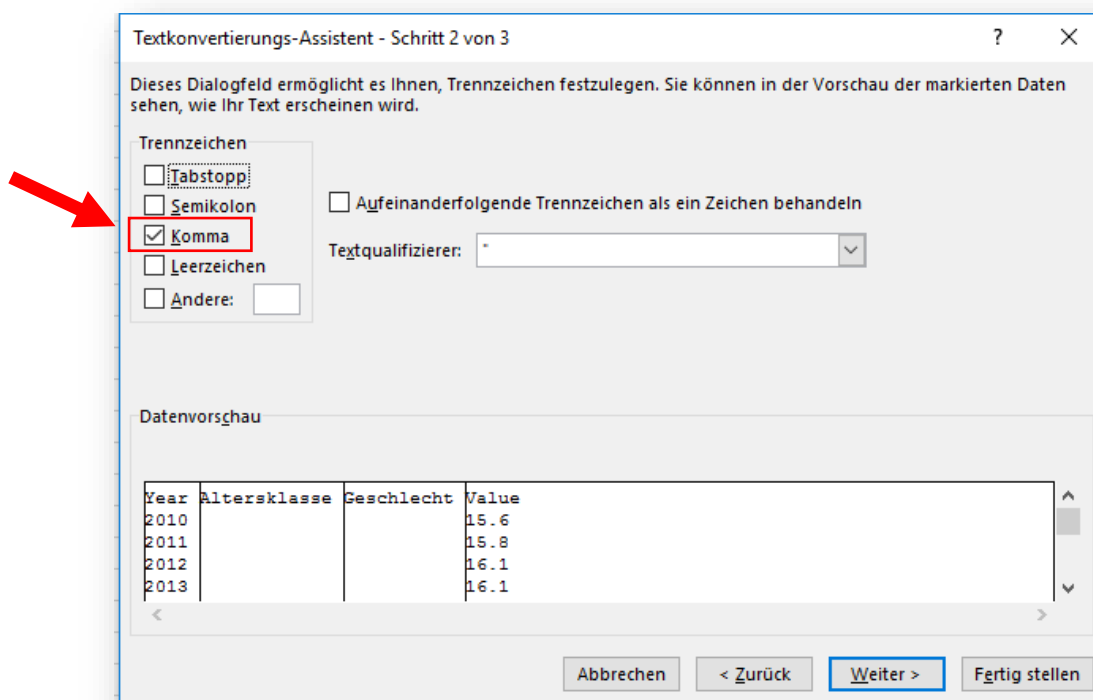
Textkonvertierungs-Assistent - Schritt 2 von 3

?

Dieses Dialogfeld ermöglicht es Ihnen, Trennzeichen festzulegen. Sie können in der Vorschau der markierten Daten sehen, wie Ihr Text erscheinen wird.

Trennzeichen

Tabstopp

Semikolon

Komma

Leerzeichen

Andere:

Aufeinanderfolgende Trennzeichen als ein Zeichen behandeln

Textqualifizierer: "

Datenvorschau

| Year | Altersklasse | Geschlecht | Value |
|---|---|---|---|
| 2010 | | | 15.6 |
| 2011 | | | 15.8 |
| 2012 | | | 16.1 |
| 2013 | | | 16.1 |

Abbrechen

< Zurück

Weiter >

Fertig stellen